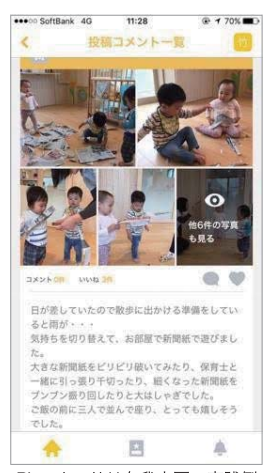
●●●○○ SoftBank 4G 11:28 70%

<

投稿コメント一覧

他6件の写真も見る

コメント 0件 いいね 3件

日が差していたので散歩に出かける準備をしていると雨が・・・
気持ちを切り替えて、お部屋で新聞紙で遊びました。
大きな新聞紙をビリビリ破いてみたり、保育士と一緒に引っ張り千切ったり、細くなった新聞紙をブンブン振り回したりと大はしゃぎでした。
ご飯の前に三人で並んで座り、とっても嬉しそうでした。

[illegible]